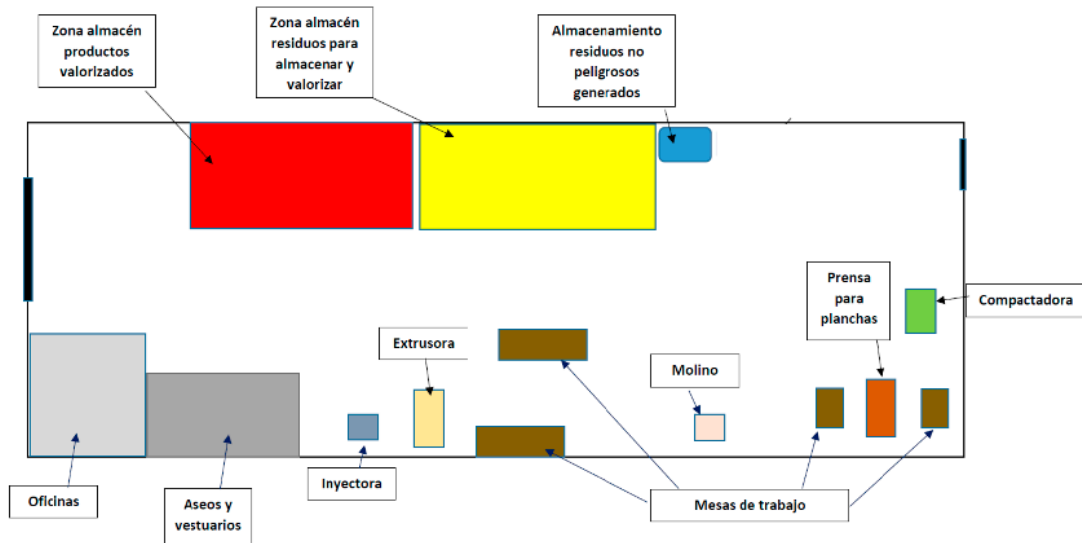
Zona almacén productos valorizados

Zona almacén residuos para almacenar y valorizar

Almacenamiento residuos no peligrosos generados

Prensa para planchas

Compactadora

Extrusora

Molino

Oficinas

Aseos y vestuarios

Inyectora

Mesas de trabajo